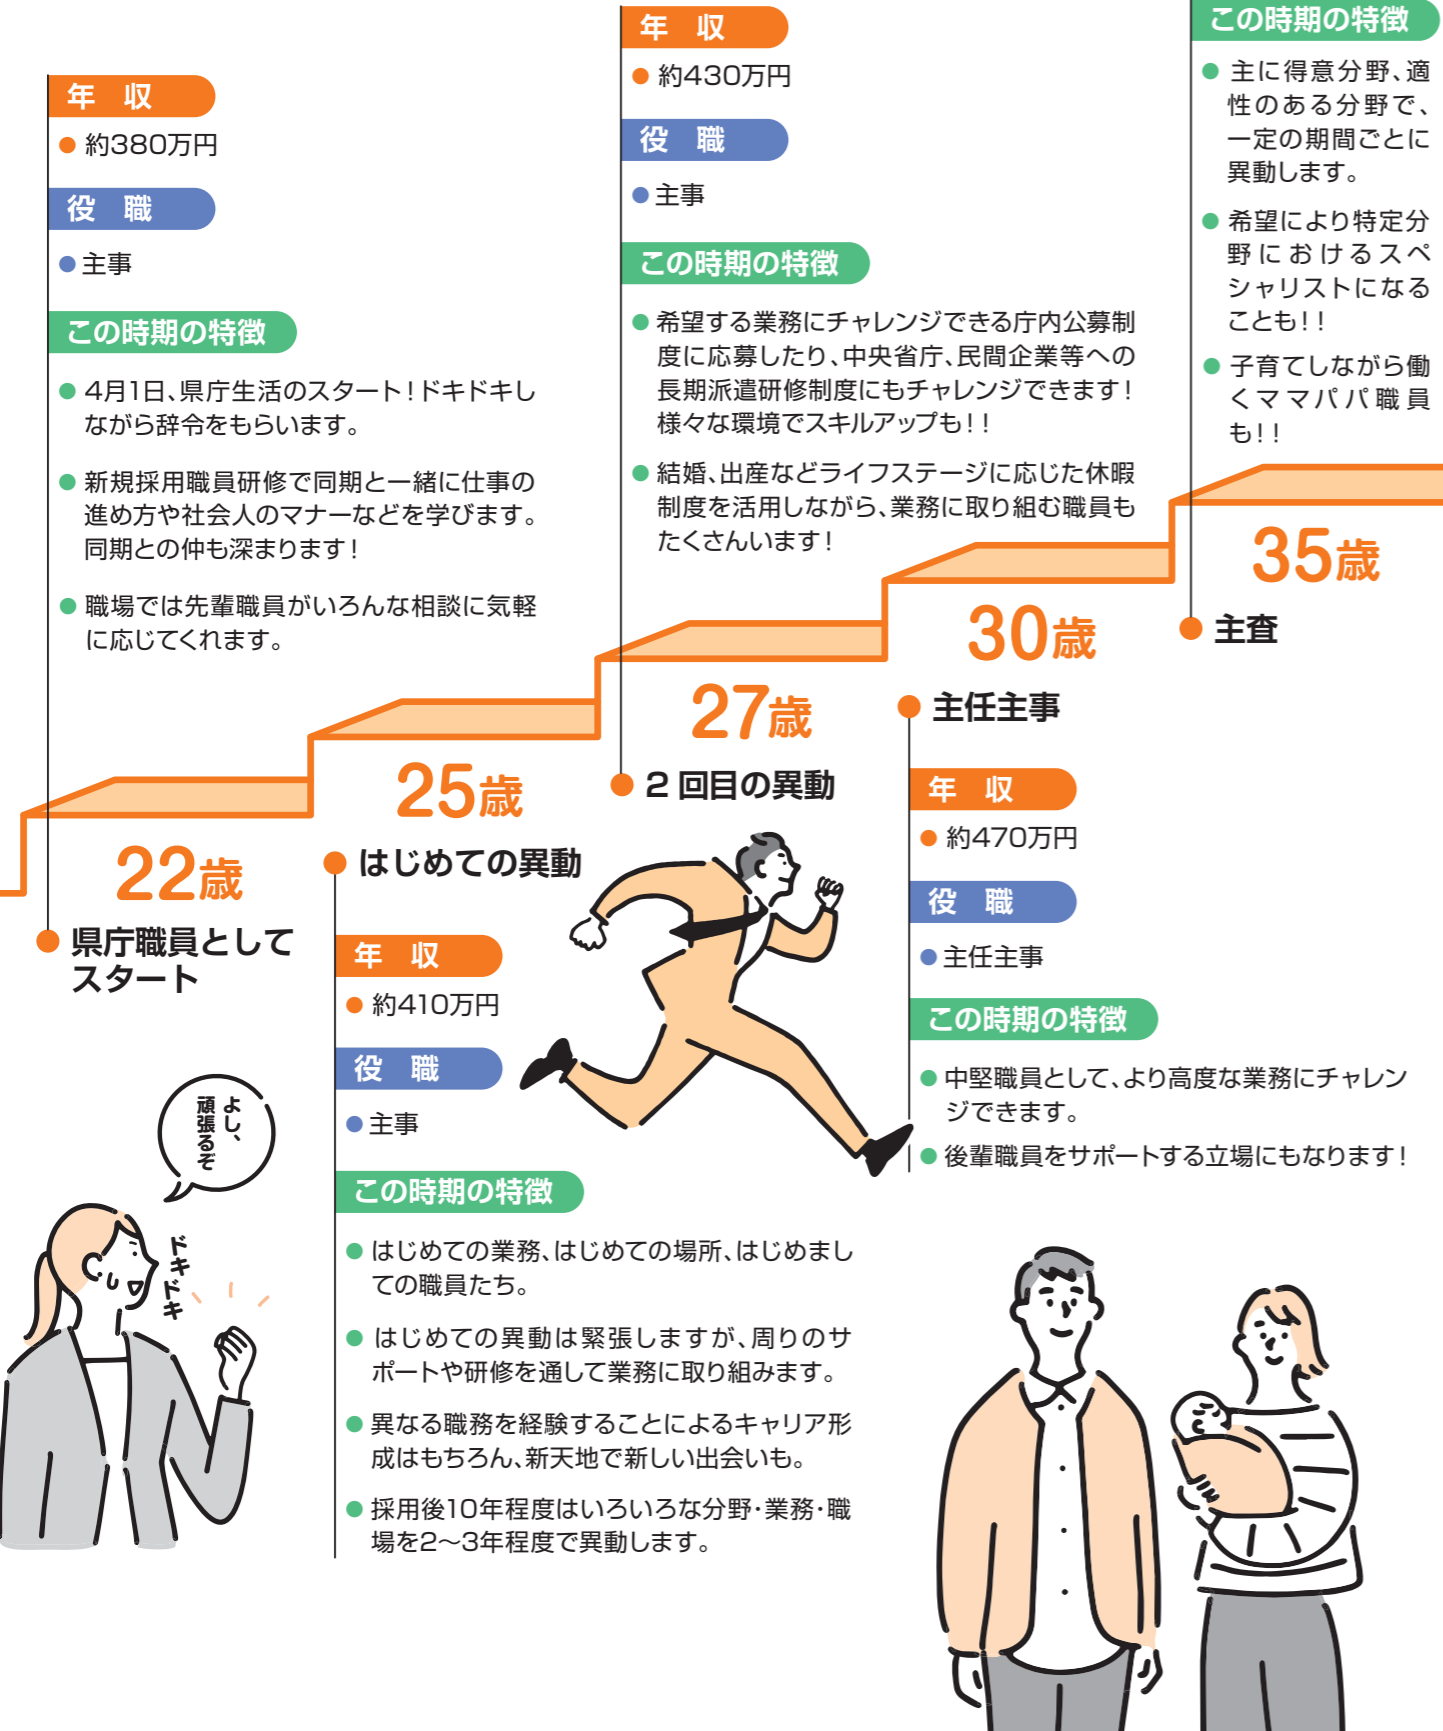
年 収

● 約380万円

役 職

● 主事

この時期の特徴

● 4月1日、県庁生活のスタート！ドキドキしながら辞令をもらいます。

● 新規採用職員研修で同期と一緒に仕事の進め方や社会人のマナーなどを学びます。同期との仲も深まります！

● 職場では先輩職員がいろんな相談に気軽に応じてくれます。

22歳

● 県庁職員としてスタート

よし、頑張るぞ

ドキドキ

25歳

● はじめての異動

年 収

● 約410万円

役 職

● 主事

この時期の特徴

● はじめての業務、はじめての場所、はじめましての職員たち。

● はじめての異動は緊張しますが、周りのサポートや研修を通して業務に取り組みます。

● 異なる職務を経験することによるキャリア形成はもちろん、新天地で新しい出会いも。

● 採用後10年程度はいろいろな分野・業務・職場を2～3年程度で異動します。

年 収

● 約430万円

役 職

● 主事

この時期の特徴

● 希望する業務にチャレンジできる庁内公募制度に応募したり、中央省庁、民間企業等への長期派遣研修制度にもチャレンジできます！様々な環境でスキルアップも！！

● 結婚、出産などライフステージに応じた休暇制度を活用しながら、業務に取り組む職員もたくさんいます！

27歳

● 2 回目の異動

30歳

● 主任主事

年 収

● 約470万円

役 職

● 主任主事

この時期の特徴

● 中堅職員として、より高度な業務にチャレンジできます。

● 後輩職員をサポートする立場にもなります！

この時期の特徴

● 主に得意分野、適性のある分野で、一定の期間ごとに異動します。

● 希望により特定分野におけるスペシャリストになることも！！

● 子育てしながら働くママパパ職員も！！

35歳

● 主査